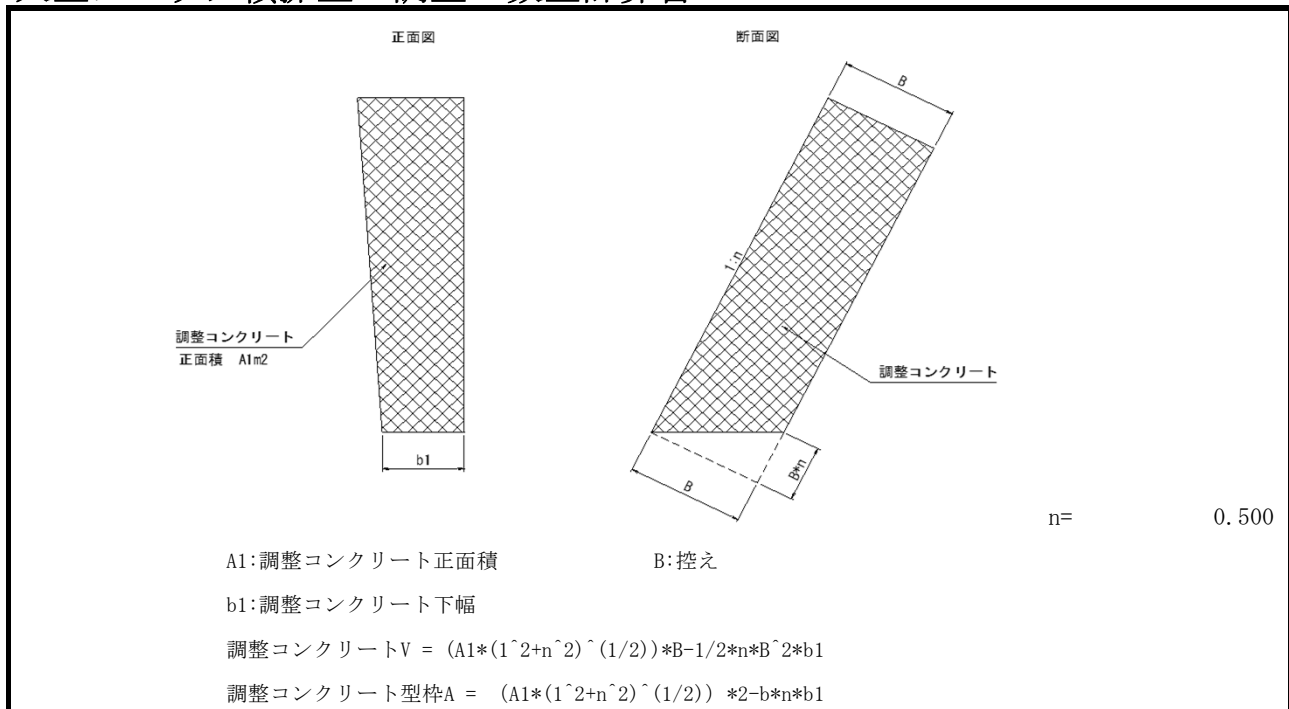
正面図

断面図

B

1:n

調整コンクリート
正面積 A1m2

調整コンクリート

b1

B

B*n

n= 0.500

A1:調整コンクリート正面積　　B:控え

b1:調整コンクリート下幅

調整コンクリートV = (A1*(1^2+n^2)^(1/2))*B-1/2*n*B^2*b1

調整コンクリート型枠A = (A1*(1^2+n^2)^(1/2)) *2-b*n*b1